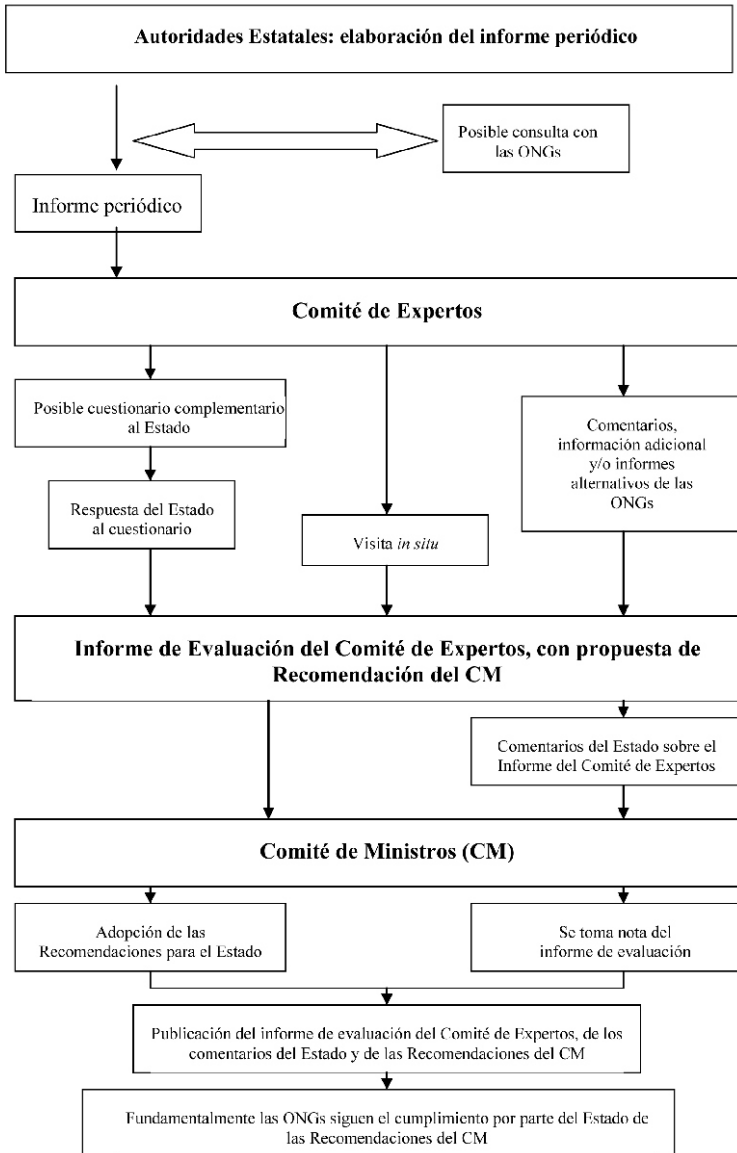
Autoridades Estatales: elaboración del informe periódico

Posible consulta con las ONGs

Informe periódico

Comité de Expertos

Posible cuestionario complementario al Estado

Respuesta del Estado al cuestionario

Visita *in situ*

Comentarios, información adicional y/o informes alternativos de las ONGs

Informe de Evaluación del Comité de Expertos, con propuesta de Recomendación del CM

Comentarios del Estado sobre el Informe del Comité de Expertos

Comité de Ministros (CM)

Adopción de las Recomendaciones para el Estado

Se toma nota del informe de evaluación

Publicación del informe de evaluación del Comité de Expertos, de los comentarios del Estado y de las Recomendaciones del CM

Fundamentalmente las ONGs siguen el cumplimiento por parte del Estado de las Recomendaciones del CM